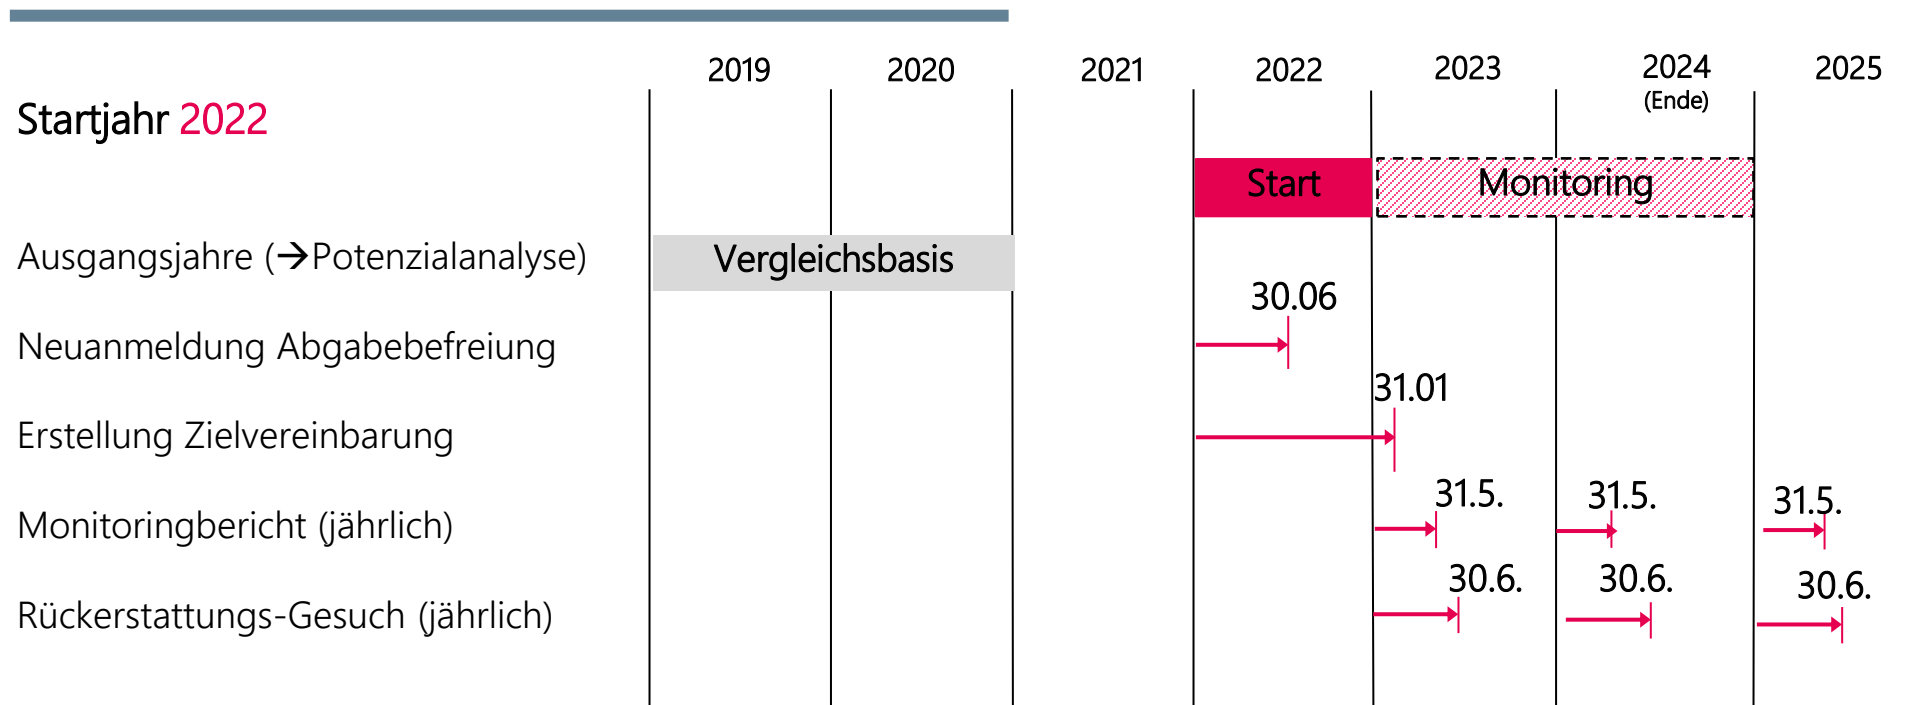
Startjahr 2022

| | 2019 | 2020 | 2021 | 2022 | 2023 | 2024 (Ende) | 2025 |
|---|---|---|---|---|---|---|---|
| | | | | Start | Monitoring | Monitoring | |
| Ausgangsjahre (→Potenzialanalyse) | Vergleichsbasis | Vergleichsbasis | | | | | |
| Neuanmeldung Abgabebefreiung | | | | 30.06 | | | |
| Erstellung Zielvereinbarung | | | | | 31.01 | | |
| Monitoringbericht (jährlich) | | | | | 31.5. | 31.5. | 31.5. |
| Rückerstattungs-Gesuch (jährlich) | | | | | 30.6. | 30.6. | 30.6. |